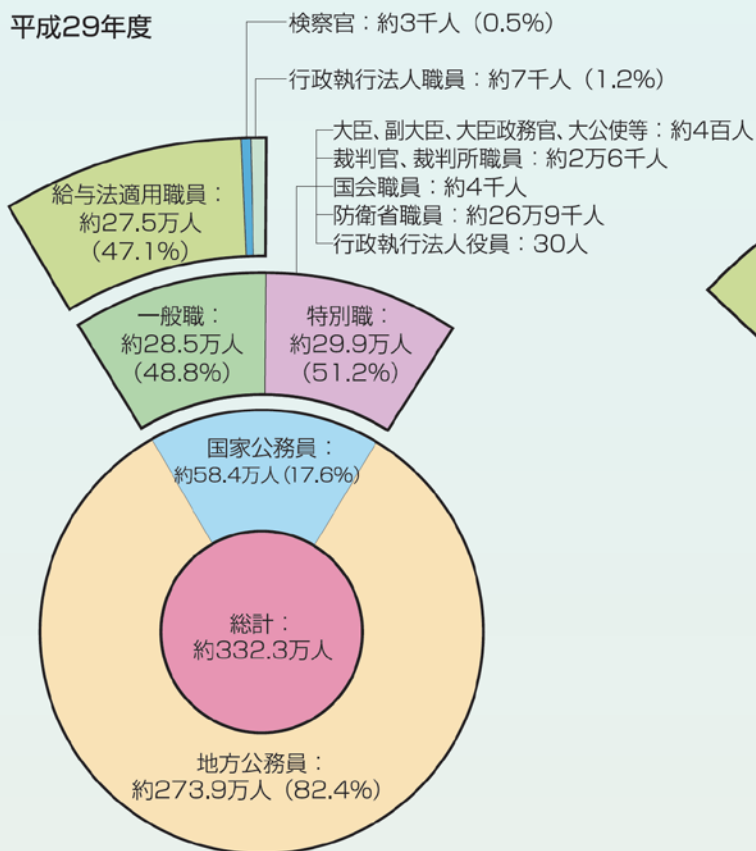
平成29年度

検察官：約3千人（0.5%）

行政執行法人職員：約7千人（1.2%）

大臣、副大臣、大臣政務官、大公使等：約4百人
裁判官、裁判所職員：約2万6千人
国会職員：約4千人
防衛省職員：約26万9千人
行政執行法人役員：30人

給与法適用職員：
約27.5万人
（47.1%）

一般職：
約28.5万人
（48.8%）

特別職：
約29.9万人
（51.2%）

国家公務員：
約58.4万人（17.6%）

総計：
約332.3万人

地方公務員：
約273.9万人（82.4%）